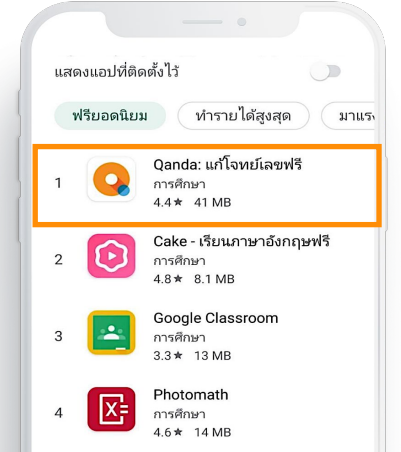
แสดงแอปที่ติดตั้งไว้

ฟรียอดนิยม

ทำรายได้สูงสุด

มาแรง

1

Qanda: แก้โจทย์เลขฟรี

การศึกษา

4.4★ 41 MB

2

Cake - เรียนภาษาอังกฤษฟรี

การศึกษา

4.8★ 8.1 MB

3

Google Classroom

การศึกษา

3.3★ 13 MB

4

Photomath

การศึกษา

4.6★ 14 MB